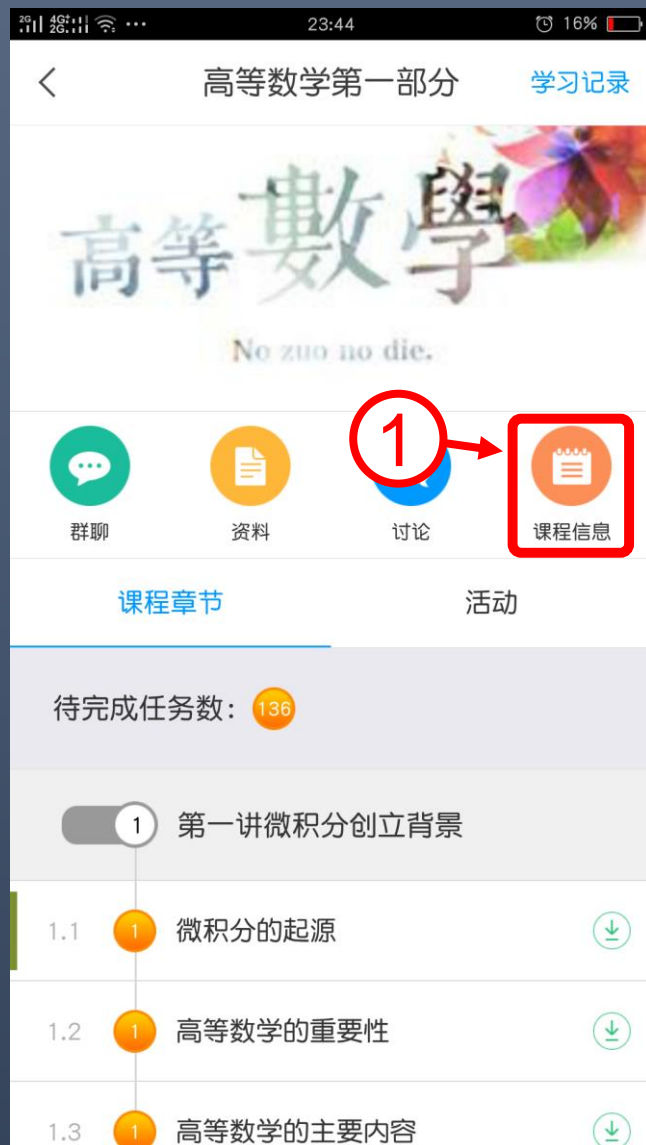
2G 4G 2G ··· 23:44 16%

高等数学第一部分 学习记录

高等數學

No zuo no die.

1

群聊 资料 讨论 课程信息

课程章节 活动

待完成任务数：136

1 第一讲微积分创立背景

1.1 1 微积分的起源

1.2 1 高等数学的重要性

1.3 1 高等数学的主要内容